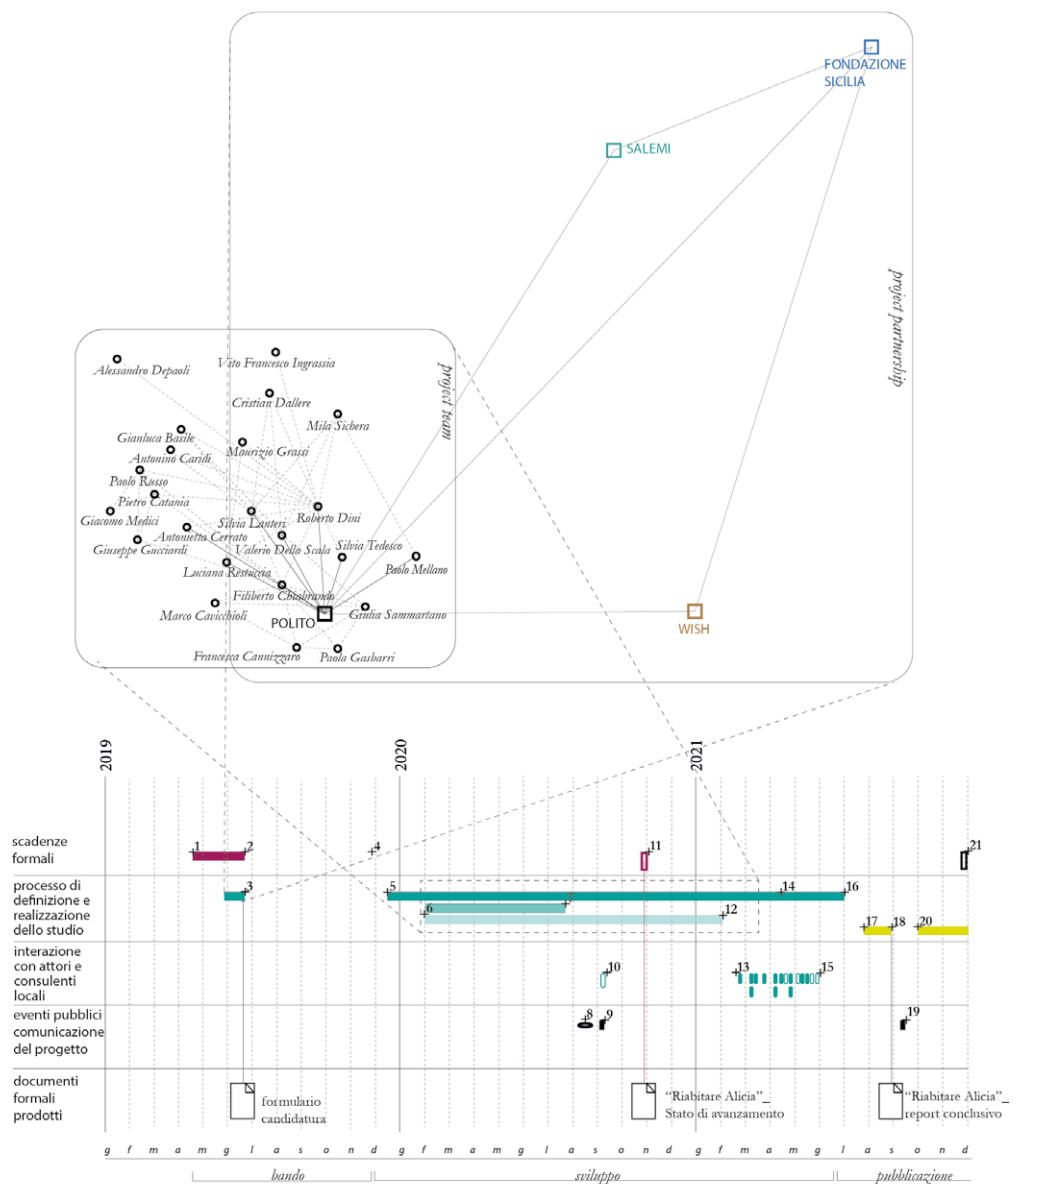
FONDAZIONE SICILIA

SALEMI

project partnership

project team

Alessandro Depaoli
Vito Francesco Ingrassia
Cristian Dallere
Mila Sichera
Gianluca Basile
Maurizio Grassi
Antonino Caridi
Paolo Russo
Pietro Catania
Giacomo Medici
Roberto Dini
Silvia Lanteri
Antonietta Cerrato
Giuseppe Gucciardi
Valerio Della Scala
Silvia Tedesco
Paolo Mellano
Luciana Restuccia
Filiberto Chiabrando
Marco Cavicchioli
POLITO
Giulia Sammartano
Francesca Cannizzaro
Paola Gasbarri

WISH

2019
2020
2021

scadenze formali
1 2 4 11 21

processo di definizione e realizzazione dello studio
3 5 6 12 14 16 17 18 20

interazione con attori e consulenti locali
10 13 15

eventi pubblici comunicazione del progetto
8 9 19

documenti formali prodotti
formulario candidatura
"Riabitare Alicia"_ Stato di avanzamento
"Riabitare Alicia"_ report conclusivo

g f m a m g l a s o n d g f m a m g l a s o n d g f m a m g l a s o n d

bando
sviluppo
pubblicazione